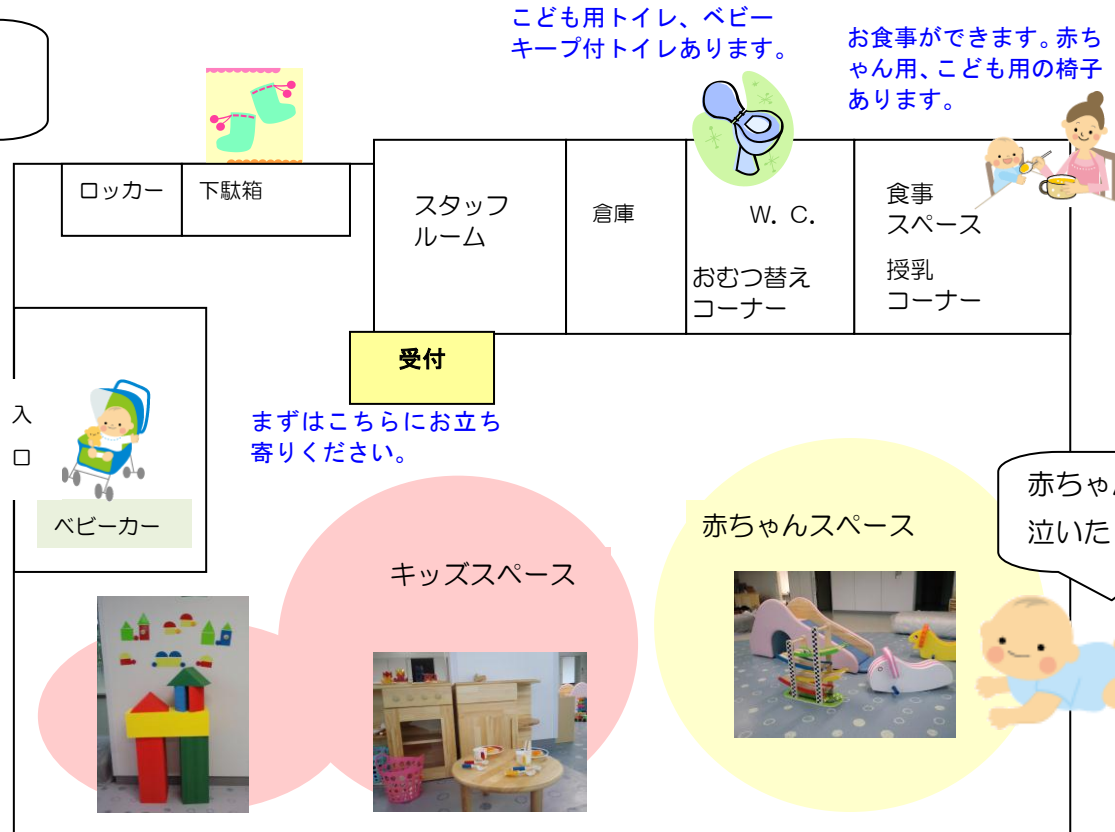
こども用トイレ、ベビーキープ付トイレあります。

お食事ができます。赤ちゃん用、こども用の椅子あります。

ロッカー

下駄箱

スタッフルーム

倉庫

W. C.

おむつ替えコーナー

食事スペース

授乳コーナー

受付

入口

まずはこちらにお立ち寄りください。

ベビーカー

赤ちゃ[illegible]
泣いた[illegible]

赤ちゃんスペース

キッズスペース